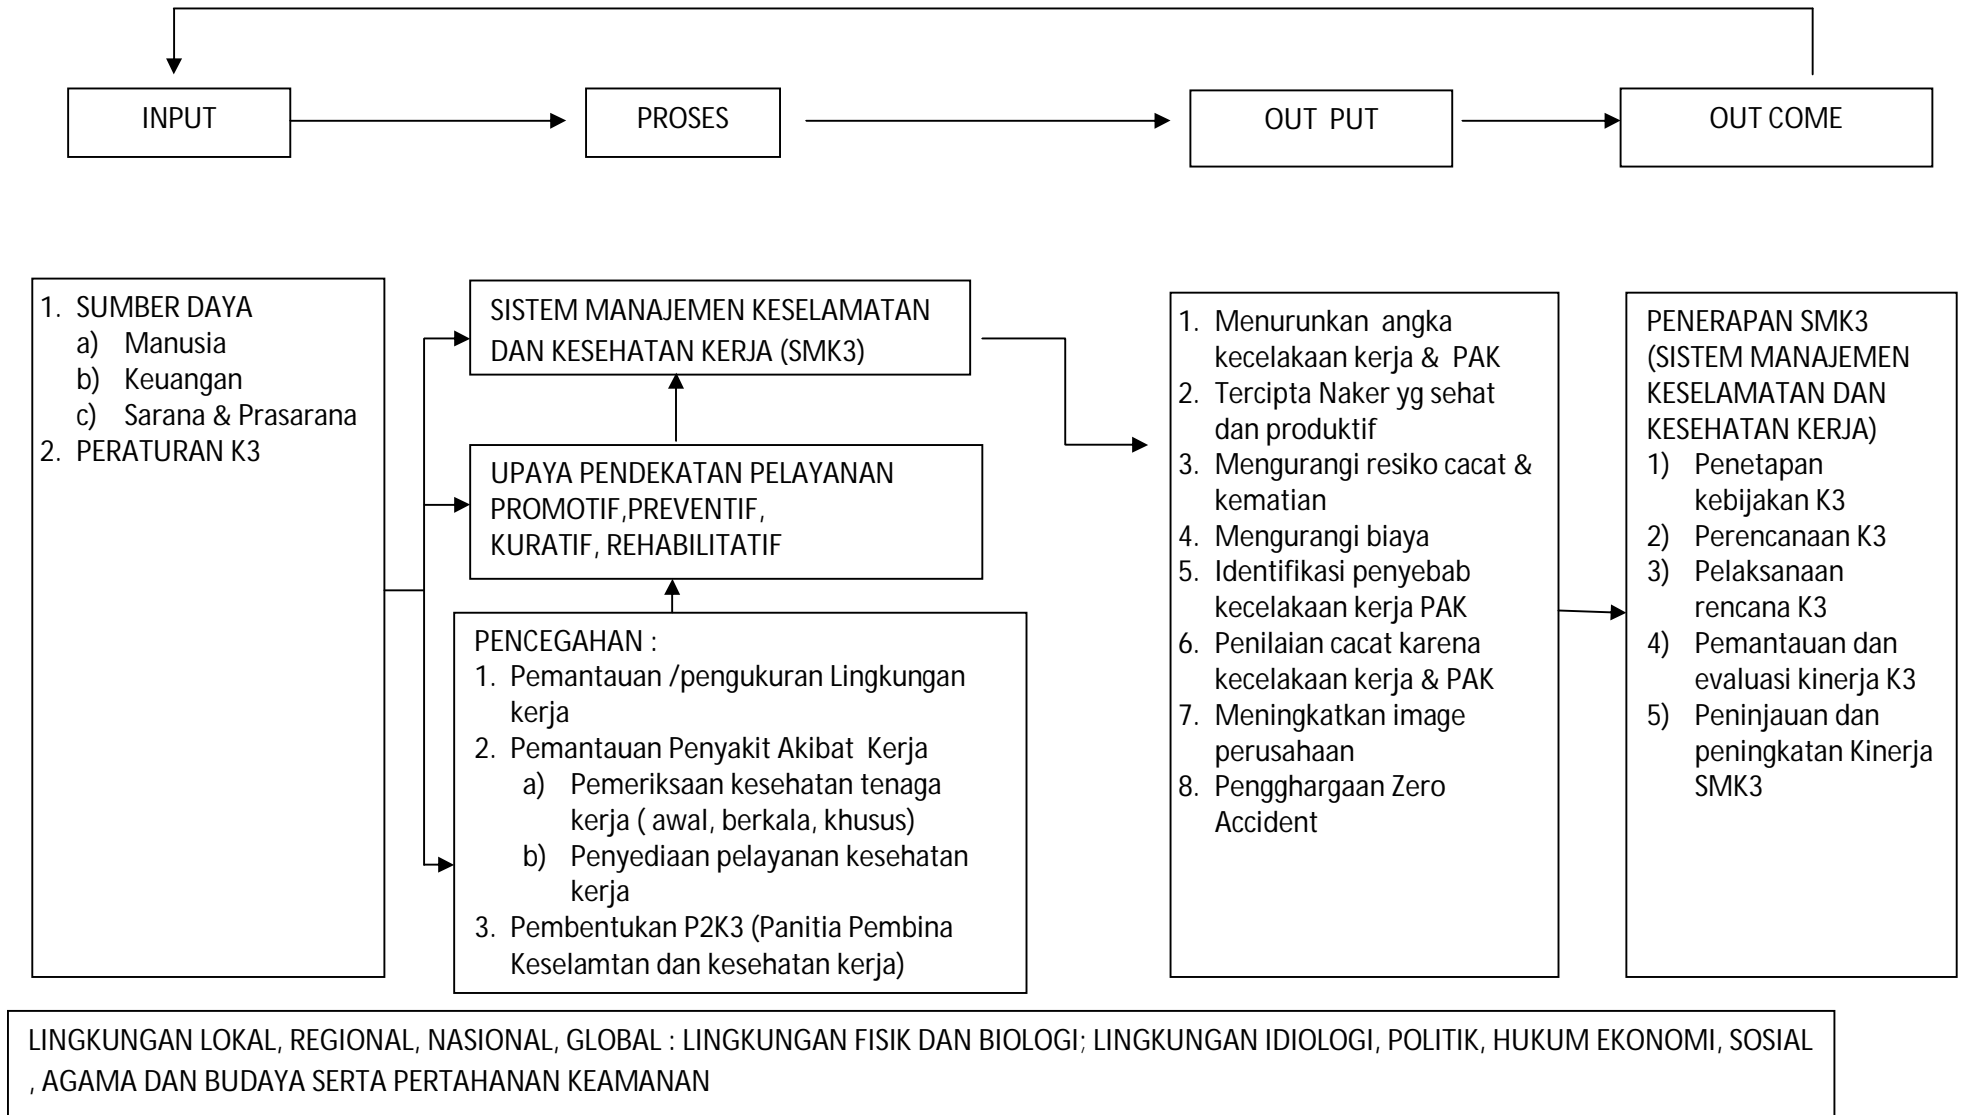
INPUT

PROSES

OUT PUT

OUT COME

1. SUMBER DAYA
a) Manusia
b) Keuangan
c) Sarana & Prasarana
2. PERATURAN K3

SISTEM MANAJEMEN KESELAMATAN DAN KESEHATAN KERJA (SMK3)

UPAYA PENDEKATAN PELAYANAN PROMOTIF,PREVENTIF, KURATIF, REHABILITATIF

PENCEGAHAN :
1. Pemantauan /pengukuran Lingkungan kerja
2. Pemantauan Penyakit Akibat Kerja
a) Pemeriksaan kesehatan tenaga kerja ( awal, berkala, khusus)
b) Penyediaan pelayanan kesehatan kerja
3. Pembentukan P2K3 (Panitia Pembina Keselamtan dan kesehatan kerja)

1. Menurunkan angka kecelakaan kerja & PAK
2. Tercipta Naker yg sehat dan produktif
3. Mengurangi resiko cacat & kematian
4. Mengurangi biaya
5. Identifikasi penyebab kecelakaan kerja PAK
6. Penilaian cacat karena kecelakaan kerja & PAK
7. Meningkatkan image perusahaan
8. Pengghargaan Zero Accident

PENERAPAN SMK3 (SISTEM MANAJEMEN KESELAMATAN DAN KESEHATAN KERJA)
1) Penetapan kebijakan K3
2) Perencanaan K3
3) Pelaksanaan rencana K3
4) Pemantauan dan evaluasi kinerja K3
5) Peninjauan dan peningkatan Kinerja SMK3

LINGKUNGAN LOKAL, REGIONAL, NASIONAL, GLOBAL : LINGKUNGAN FISIK DAN BIOLOGI; LINGKUNGAN IDIOLOGI, POLITIK, HUKUM EKONOMI, SOSIAL , AGAMA DAN BUDAYA SERTA PERTAHANAN KEAMANAN